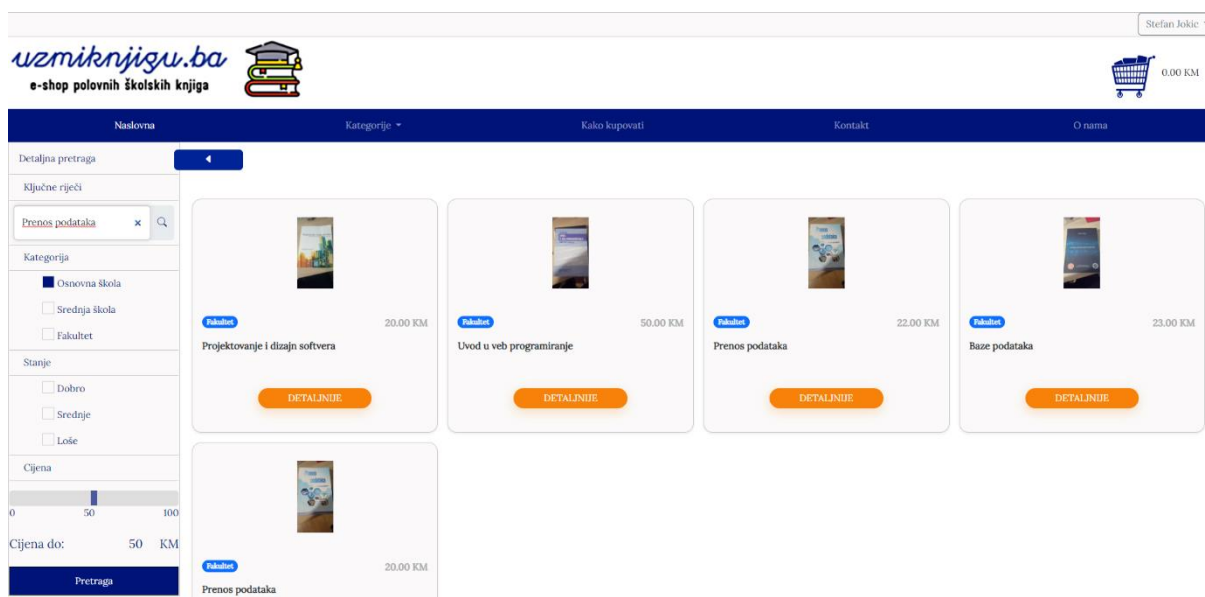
Stefan Jokic

uzmiknjigu.ba
e-shop polovnih školskih knjiga

0.00 KM

Naslovna
Kategorije
Kako kupovati
Kontakt
O nama

Detaljna pretraga
Ključne riječi
Prenos podataka
Kategorija
Osnovna škola
Srednja škola
Fakultet
Stanje
Dobro
Srednje
Loše
Cijena
0
50
100
Cijena do: 50 KM
Pretraga

Fakultet
20.00 KM
Projektovanje i dizajn softvera
DETALJNIJE

Fakultet
50.00 KM
Uvod u veb programiranje
DETALJNIJE

Fakultet
22.00 KM
Prenos podataka
DETALJNIJE

Fakultet
23.00 KM
Baze podataka
DETALJNIJE

Fakultet
20.00 KM
Prenos podataka